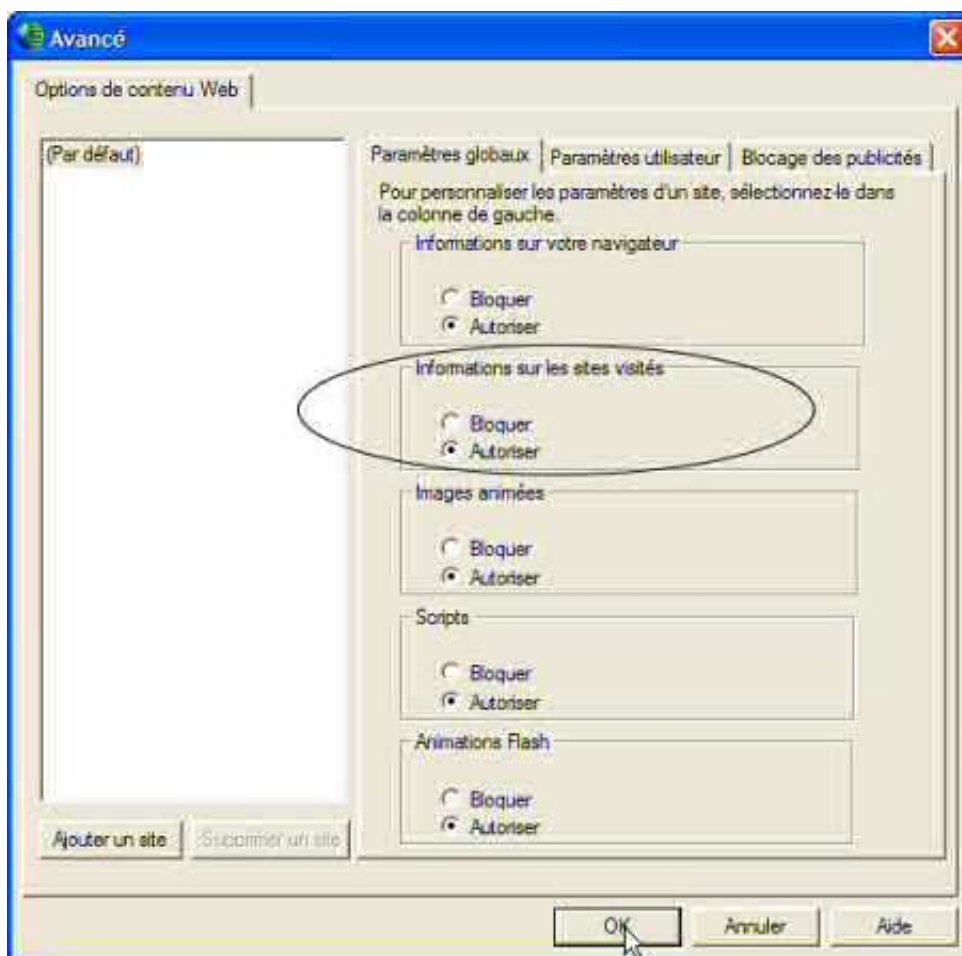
Avancé

Options de contenu Web

(Par défaut)

Paramètres globaux | Paramètres utilisateur | Blocage des publicités

Pour personnaliser les paramètres d'un site, sélectionnez-le dans la colonne de gauche.

Informations sur votre navigateur
Bloquer
Autoriser

Informations sur les sites visités
Bloquer
Autoriser

Images animées
Bloquer
Autoriser

Scripts
Bloquer
Autoriser

Animations Flash
Bloquer
Autoriser

Ajouter un site | Supprimer un site

OK | Annuler | Aide